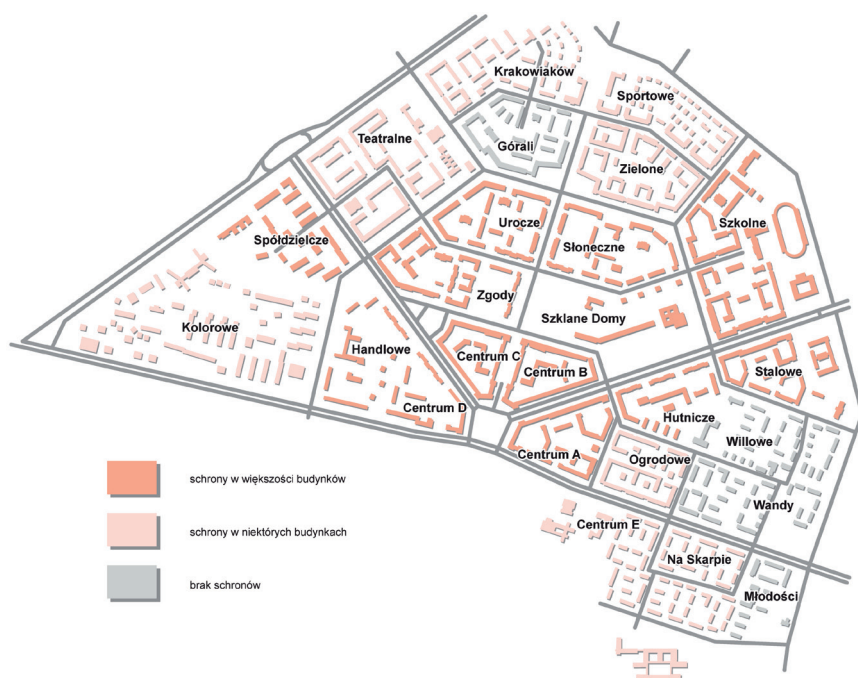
Krakowiaków
Sportowe
Teatralne
Górali
Zielone
Urocze
Słoneczne
Szkolne
Spółdzielcze
Zgody
Szklane Domy
Kolorowe
Handlowe
Centrum C
Centrum B
Stalowe
Centrum D
Hutnicze
Willowe
Centrum A
Ogrodowe
Wandy
Centrum E
Na Skarpie
Młodości

schrony w większości budynków
schrony w niektórych budynkach
brak schronów